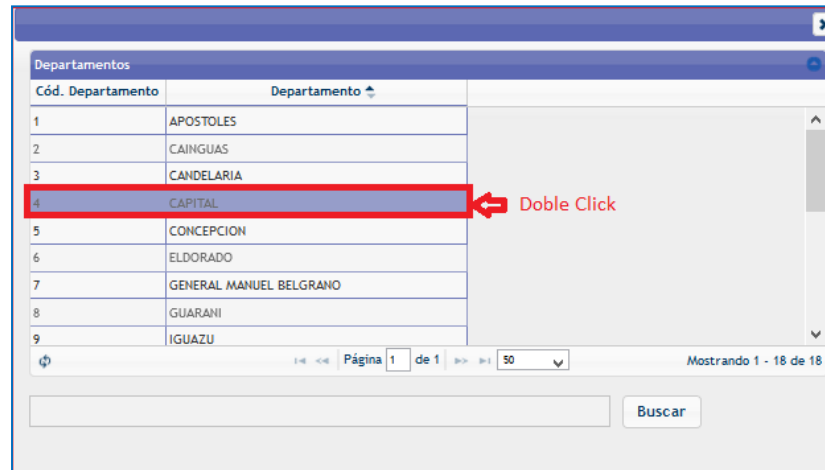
Departamentos

| Cód. Departamento | Departamento |
|---|---|
| 1 | APOSTOLES |
| 2 | CAINGUAS |
| 3 | CANDELARIA |
| 4 | CAPITAL |
| 5 | CONCEPCION |
| 6 | ELDORADO |
| 7 | GENERAL MANUEL BELGRANO |
| 8 | GUARANI |
| 9 | IGUAZU |

Doble Click

Página 1 de 1 50

Mostrando 1 - 18 de 18

Buscar